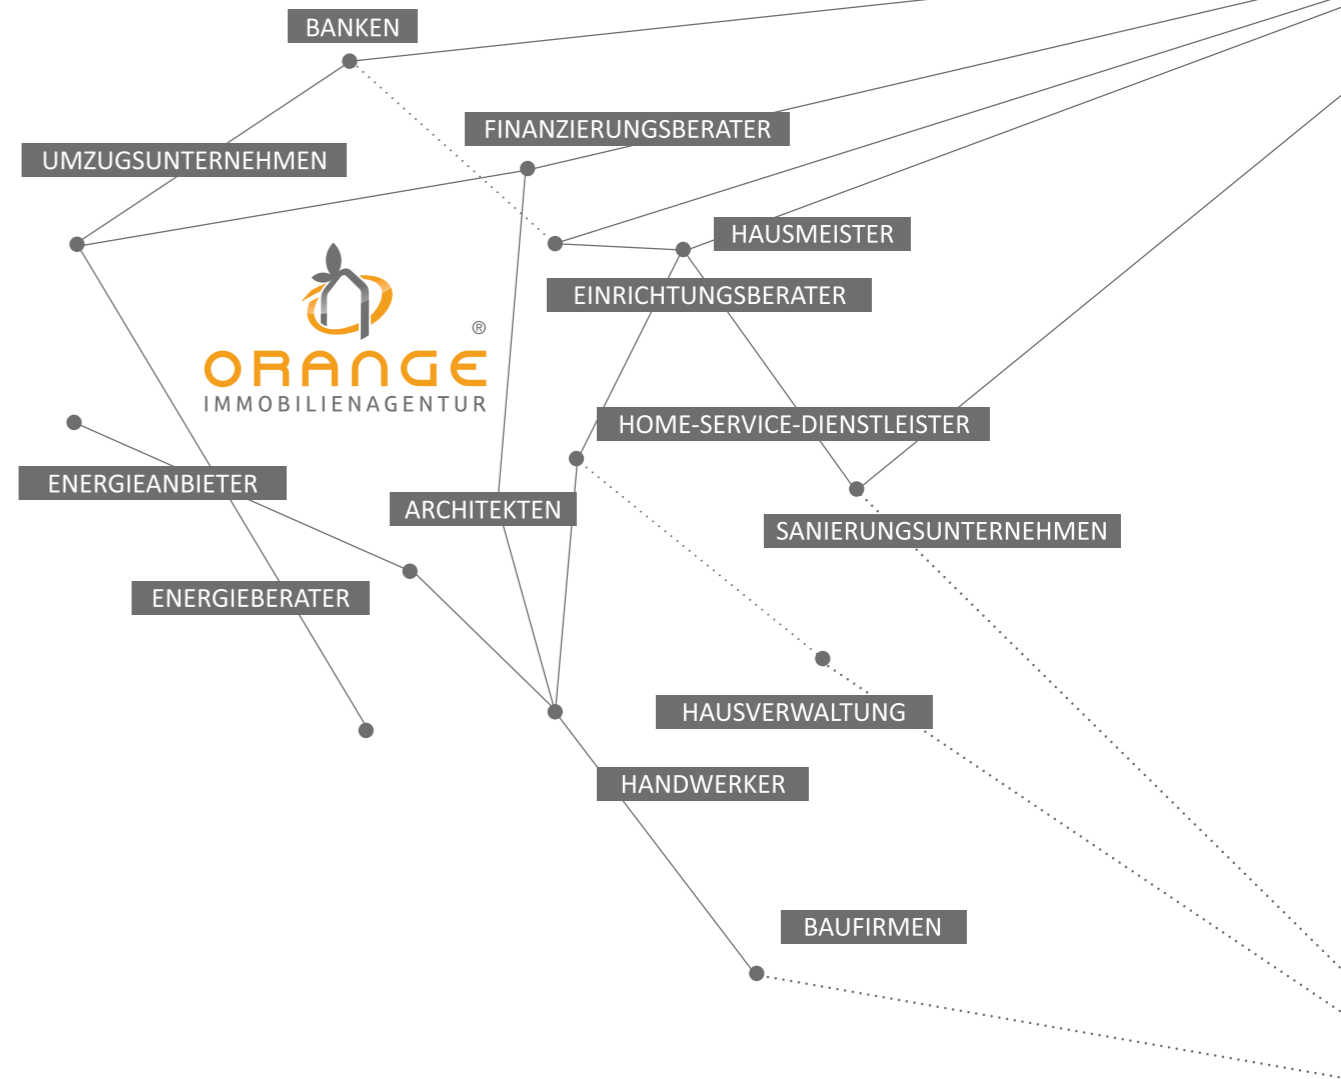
BANKEN

FINANZIERUNGSBERATER

UMZUGSUNTERNEHMEN

HAUSMEISTER

EINRICHTUNGSBERATER

ORANGE®
IMMOBILIENAGENTUR

HOME-SERVICE-DIENSTLEISTER

ENERGIEANBIETER

ARCHITEKTEN

SANIERUNGSUNTERNEHMEN

ENERGIEBERATER

HAUSVERWALTUNG

HANDWERKER

BAUFIRMEN